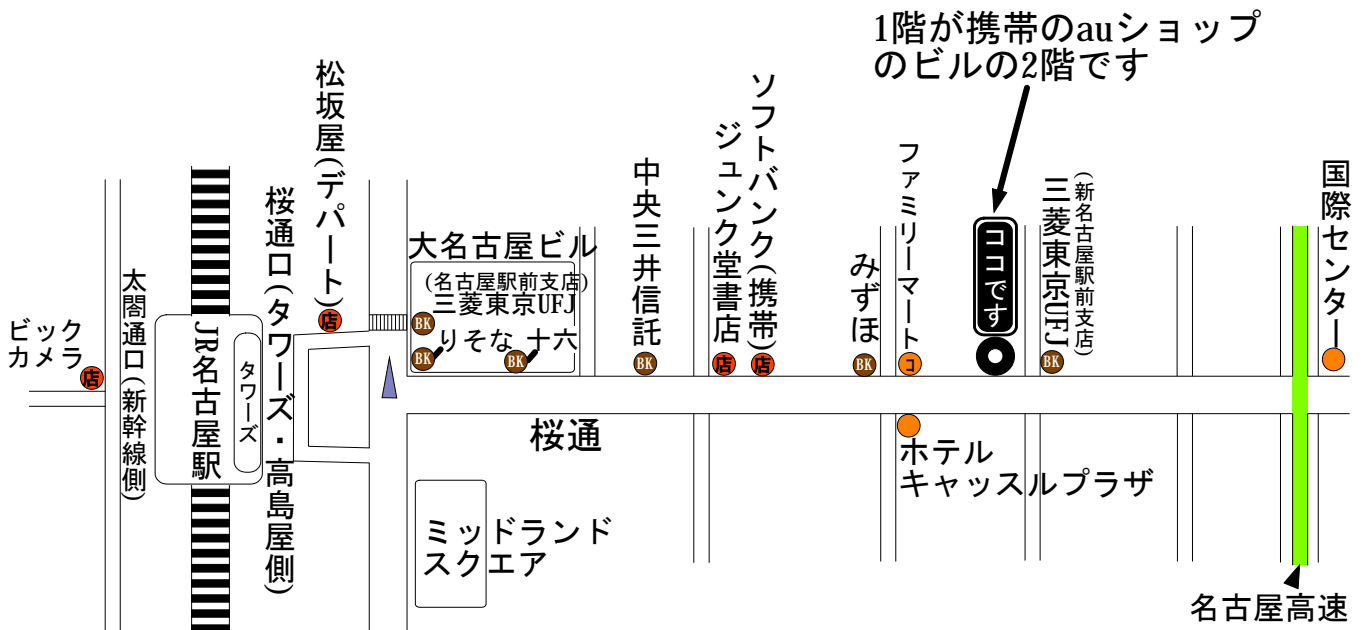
1階が携帯のauショップのビルの2階です

ビックカメラ
店
太閤通口（新幹線側）
JR名古屋駅
タワーズ
桜通口（タワーズ・高島屋側）
松坂屋（デパート）
店
大名古屋ビル
（名古屋駅前支店）
三菱東京UFJ
BK
りそな
BK
十六
BK
中央三井信託
BK
ジュンク堂書店
店
ソフトバンク（携帯）
店
みずほ
BK
ファミリーマート
コ
ココです
三菱東京UFJ
（新名古屋駅前支店）
BK
国際センター
桜通
ホテルキャッスルプラザ
ミッドランドスクエア
名古屋高速